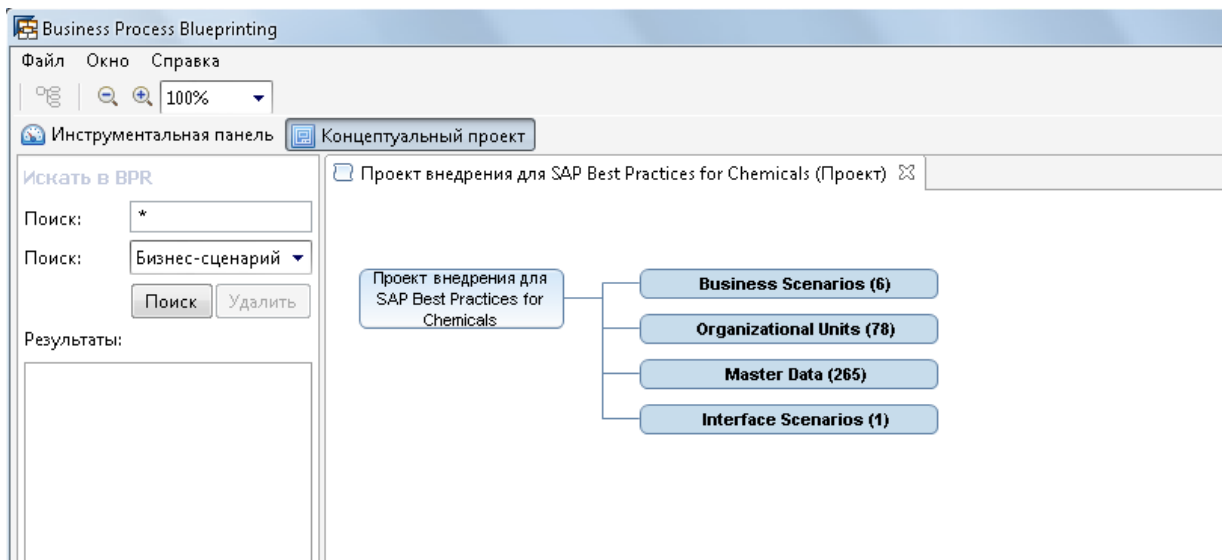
Business Process Blueprinting

Файл Окно Справка

100%

Инструментальная панель

Концептуальный проект

Искать в BPR

Поиск: *

Поиск: Бизнес-сценарий

Поиск

Удалить

Результаты:

Проект внедрения для SAP Best Practices for Chemicals (Проект)

Проект внедрения для SAP Best Practices for Chemicals

Business Scenarios (6)

Organizational Units (78)

Master Data (265)

Interface Scenarios (1)